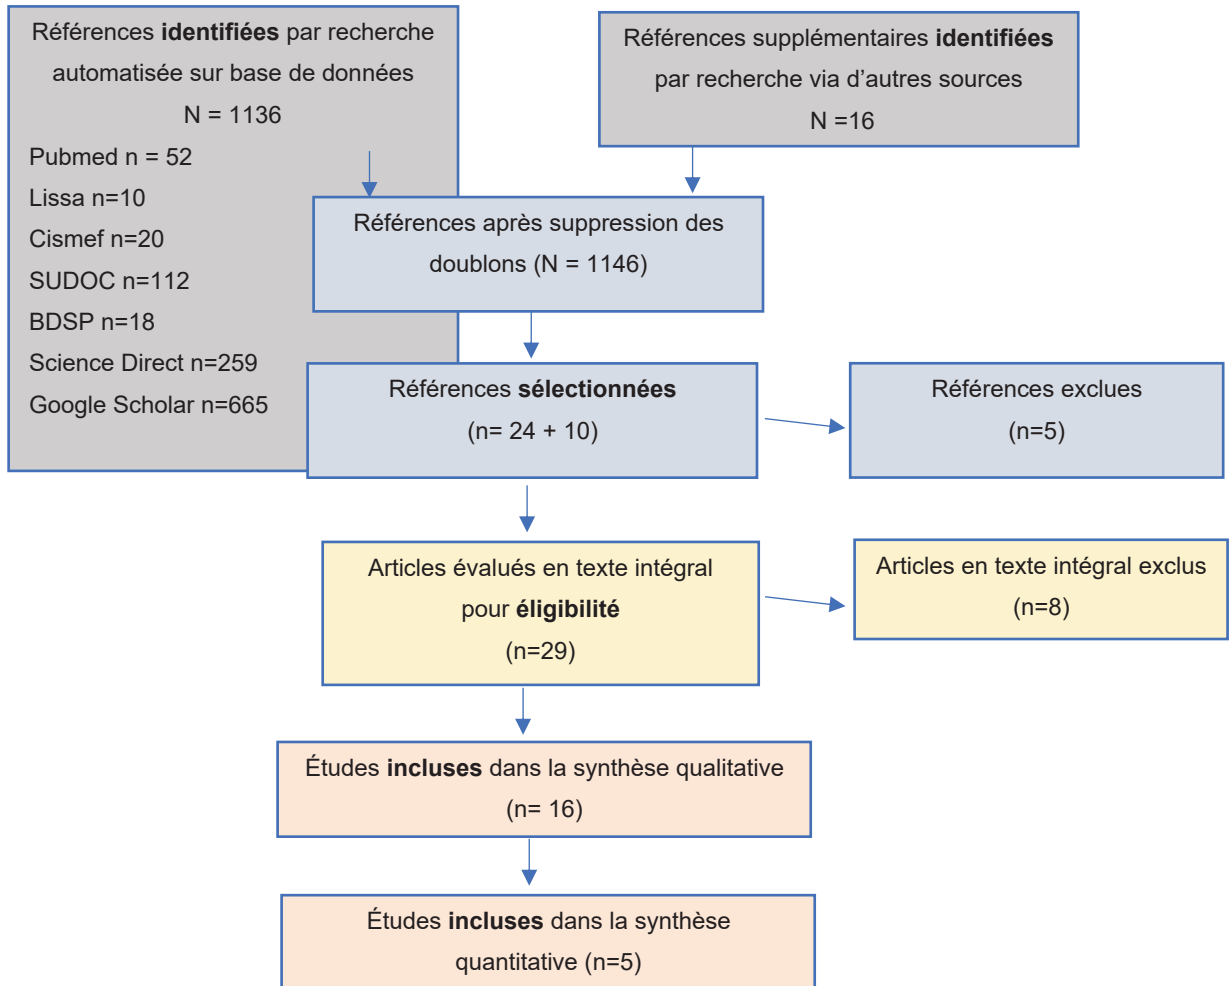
Références **identifiées** par recherche automatisée sur base de données
N = 1136
Pubmed n = 52
Lissa n=10
Cismef n=20
SUDOC n=112
BDSP n=18
Science Direct n=259
Google Scholar n=665

Références supplémentaires **identifiées** par recherche via d'autres sources
N =16

Références après suppression des doublons (N = 1146)

Références **sélectionnées**
(n= 24 + 10)

Références exclues
(n=5)

Articles évalués en texte intégral pour **éligibilité**
(n=29)

Articles en texte intégral exclus
(n=8)

Études **incluses** dans la synthèse qualitative
(n= 16)

Études **incluses** dans la synthèse quantitative (n=5)